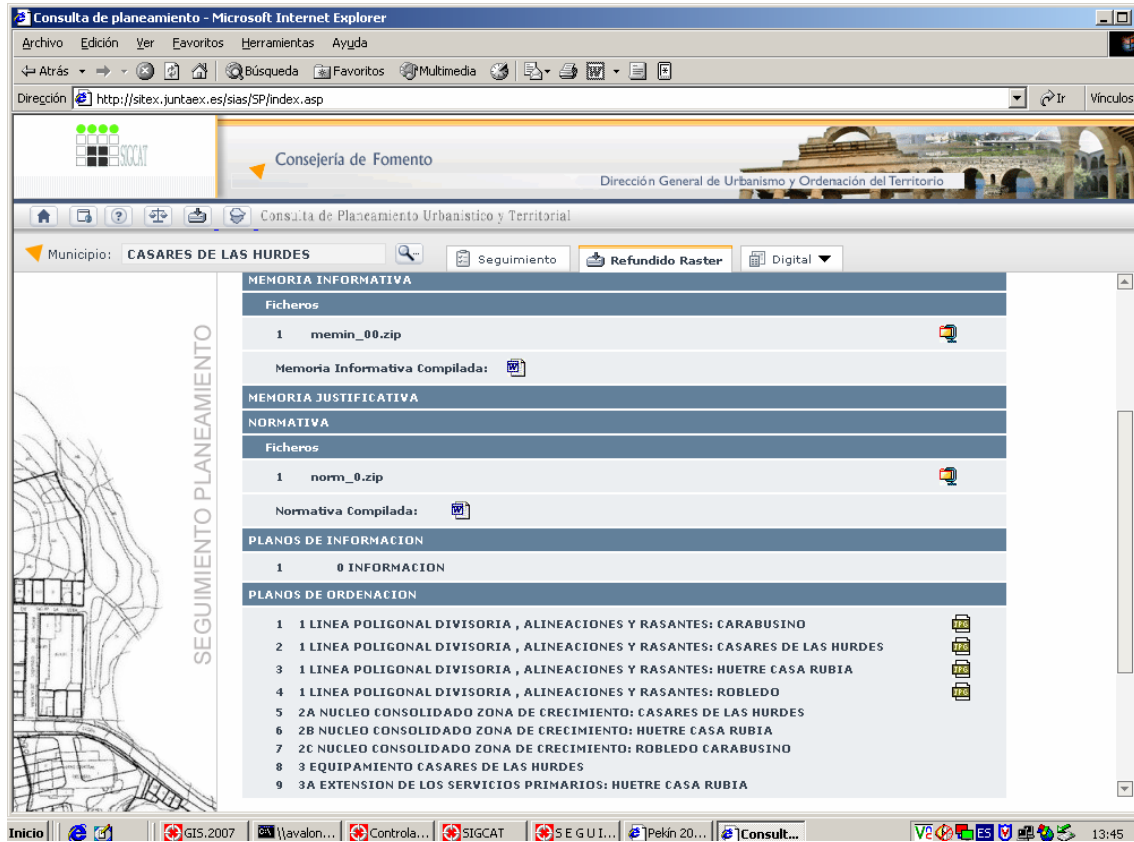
Consulta de planeamiento - Microsoft Internet Explorer

Archivo Edición Ver Favoritos Herramientas Ayuda

Atrás Búsqueda Favoritos Multimedia

Dirección http://sitex.juntaex.es/sias/SP/index.asp Ir Vínculos

SIGCAT

Consejería de Fomento

Dirección General de Urbanismo y Ordenación del Territorio

Consulta de Planeamiento Urbanístico y Territorial

Municipio: CASARES DE LAS HURDES

Seguimiento Refundido Raster Digital

SEGUIMIENTO PLANEAMIENTO

MEMORIA INFORMATIVA

Ficheros

1 memin_00.zip

Memoria Informativa Compilada:

MEMORIA JUSTIFICATIVA

NORMATIVA

Ficheros

1 norm_0.zip

Normativa Compilada:

PLANOS DE INFORMACION

1 0 INFORMACION

PLANOS DE ORDENACION

1 1 LINEA POLIGONAL DIVISORIA , ALINEACIONES Y RASANTES: CARABUSINO
2 1 LINEA POLIGONAL DIVISORIA , ALINEACIONES Y RASANTES: CASARES DE LAS HURDES
3 1 LINEA POLIGONAL DIVISORIA , ALINEACIONES Y RASANTES: HUETRE CASA RUBIA
4 1 LINEA POLIGONAL DIVISORIA , ALINEACIONES Y RASANTES: ROBLEDO
5 2A NUCLEO CONSOLIDADO ZONA DE CRECIMIENTO: CASARES DE LAS HURDES
6 2B NUCLEO CONSOLIDADO ZONA DE CRECIMIENTO: HUETRE CASA RUBIA
7 2C NUCLEO CONSOLIDADO ZONA DE CRECIMIENTO: ROBLEDO CARABUSINO
8 3 EQUIPAMIENTO CASARES DE LAS HURDES
9 3A EXTENSION DE LOS SERVICIOS PRIMARIOS: HUETRE CASA RUBIA

Inicio GIS.2007 \\avalon... Controla... SIGCAT S E G U I... Pekín 20... Consult... 13:45